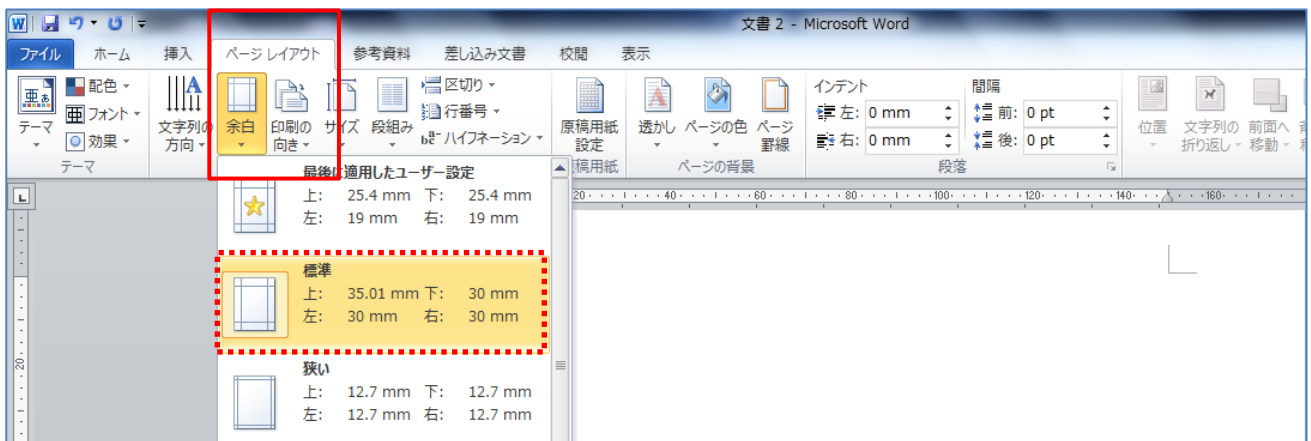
文書 2 - Microsoft Word

ファイル ホーム 挿入 ページ レイアウト 参考資料 差し込み文書 校閲 表示

テーマ 配色 フォント 効果 テーマ

文字列の方向 余白 印刷の向き サイズ 段組み 区切り 行番号 ハイフネーション

原稿用紙設定 原稿用紙

透かし ページの色 ページ罫線 ページの背景

インデント 左: 0 mm 右: 0 mm

間隔 前: 0 pt 後: 0 pt

段落

位置 文字列の折り返し 前面へ移動

最後に適用したユーザー設定
上: 25.4 mm 下: 25.4 mm
左: 19 mm 右: 19 mm

標準
上: 35.01 mm 下: 30 mm
左: 30 mm 右: 30 mm

狭い
上: 12.7 mm 下: 12.7 mm
左: 12.7 mm 右: 12.7 mm

20 40 60 80 100 120 140 160

20